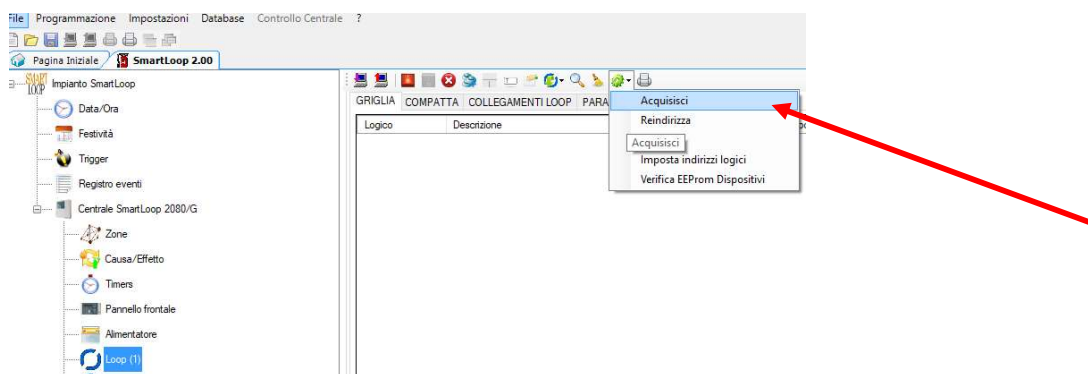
File Programmazione Impostazioni Database Controllo Centrale ?

Pagina Iniziale SmartLoop 2.00

Impianto SmartLoop
Data/Ora
Festività
Trigger
Registro eventi
Centrale SmartLoop 2080/G
Zone
Causa/Effetto
Timers
Pannello frontale
Alimentatore
Loop (1)

GRIGLIA COMPATTA COLLEGAMENTI LOOP PARA

Logico Descrizione

Acquisisci
Reindirizza
Acquisisci
Imposta indirizzi logici
Verifica EEProm Dispositivi